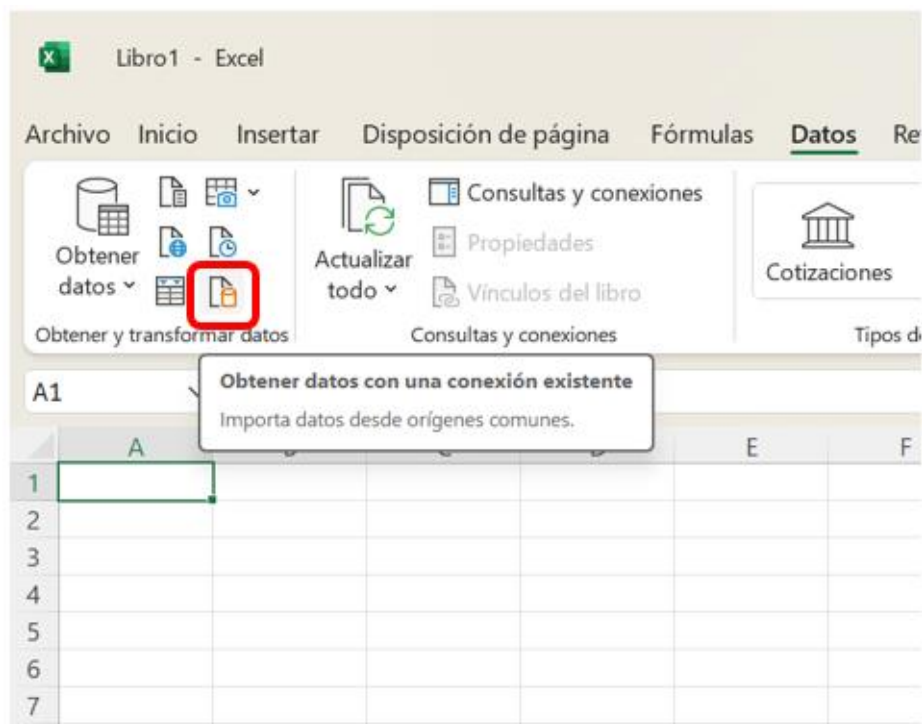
Libro1 - Excel

Archivo Inicio Insertar Disposición de página Fórmulas Datos Re

Obtener datos

Actualizar todo

Consultas y conexiones

Propiedades

Vínculos del libro

Cotizaciones

Obtener y transformar datos

Consultas y conexiones

Tipos d

A1

Obtener datos con una conexión existente

Importa datos desde orígenes comunes.

A E F

1
2
3
4
5
6
7